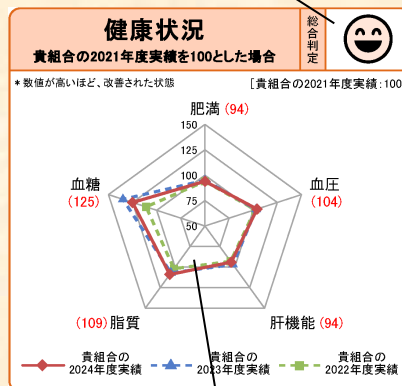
健康状況

貴組合の2021年度実績を100とした場合

総合判定

＊数値が高いほど、改善された状態

[貴組合の2021年度実績：100

肥満 (94)

150

125

100

75

50

血糖 (125)

血圧 (104)

(109) 脂質

肝機能 (94)

貴組合の2024年度実績

貴組合の2023年度実績

貴組合の2022年度実績